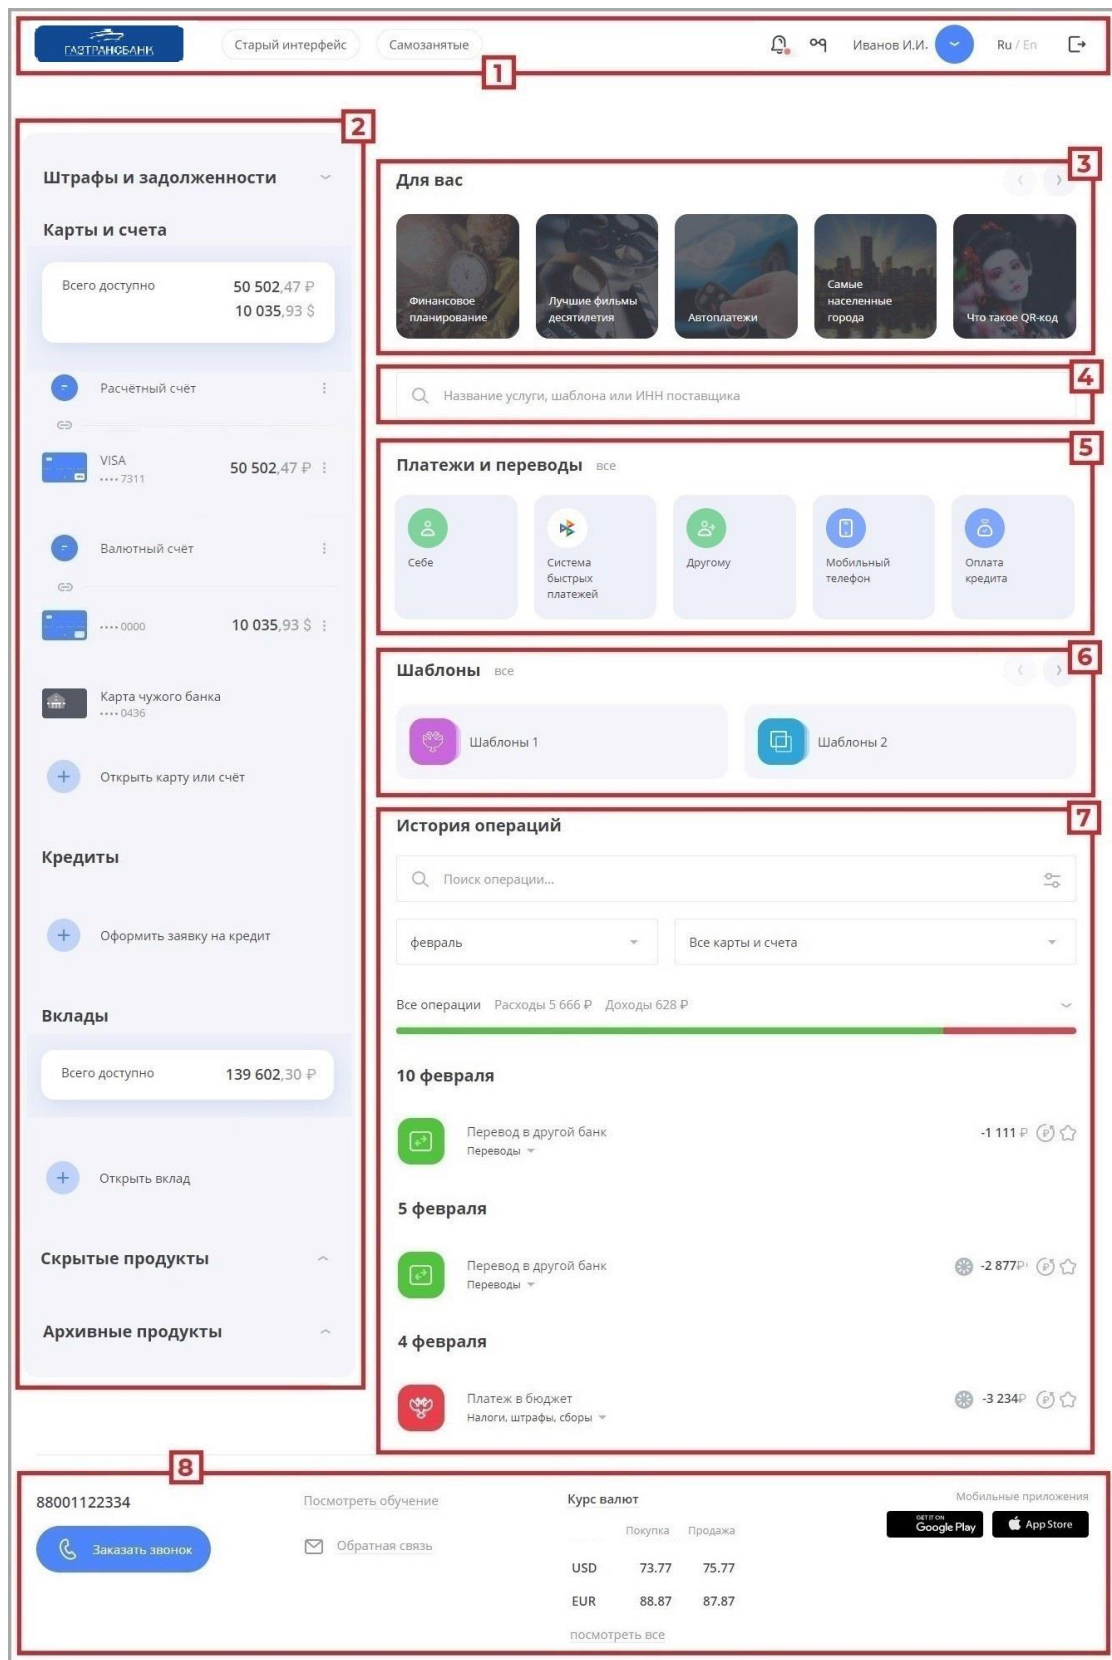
ГАЗТРАНСБАНК
Старый интерфейс
Самозанятые
Иванов И.И.
Ru / En
1

2
Штрафы и задолженности
Карты и счета
Всего доступно
50 502,47 ₽
10 035,93 $
Расчётный счёт
VISA
•••• 7311
50 502,47 ₽
Валютный счёт
•••• 0000
10 035,93 $
Карта чужого банка
•••• 0436
Открыть карту или счёт
Кредиты
Оформить заявку на кредит
Вклады
Всего доступно
139 602,30 ₽
Открыть вклад
Скрытые продукты
Архивные продукты

3
Для вас
Финансовое планирование
Лучшие фильмы десятилетия
Автоплатежи
Самые населенные города
Что такое QR-код

4
Название услуги, шаблона или ИНН поставщика

5
Платежи и переводы все
Себе
Система быстрых платежей
Другому
Мобильный телефон
Оплата кредита

6
Шаблоны все
Шаблоны 1
Шаблоны 2

7
История операций
Поиск операции...
февраль
Все карты и счета
Все операции Расходы 5 666 ₽ Доходы 628 ₽
10 февраля
Перевод в другой банк
Переводы
-1 111 ₽
5 февраля
Перевод в другой банк
Переводы
-2 877₽
4 февраля
Платеж в бюджет
Налоги, штрафы, сборы
-3 234₽

8
88001122334
Заказать звонок
Посмотреть обучение
Обратная связь
Курс валют
| | Покупка | Продажа |
|---|---|---|
| USD | 73.77 | 75.77 |
| EUR | 88.87 | 87.87 |
посмотреть все
Мобильные приложения
GET IT ON Google Play
App Store